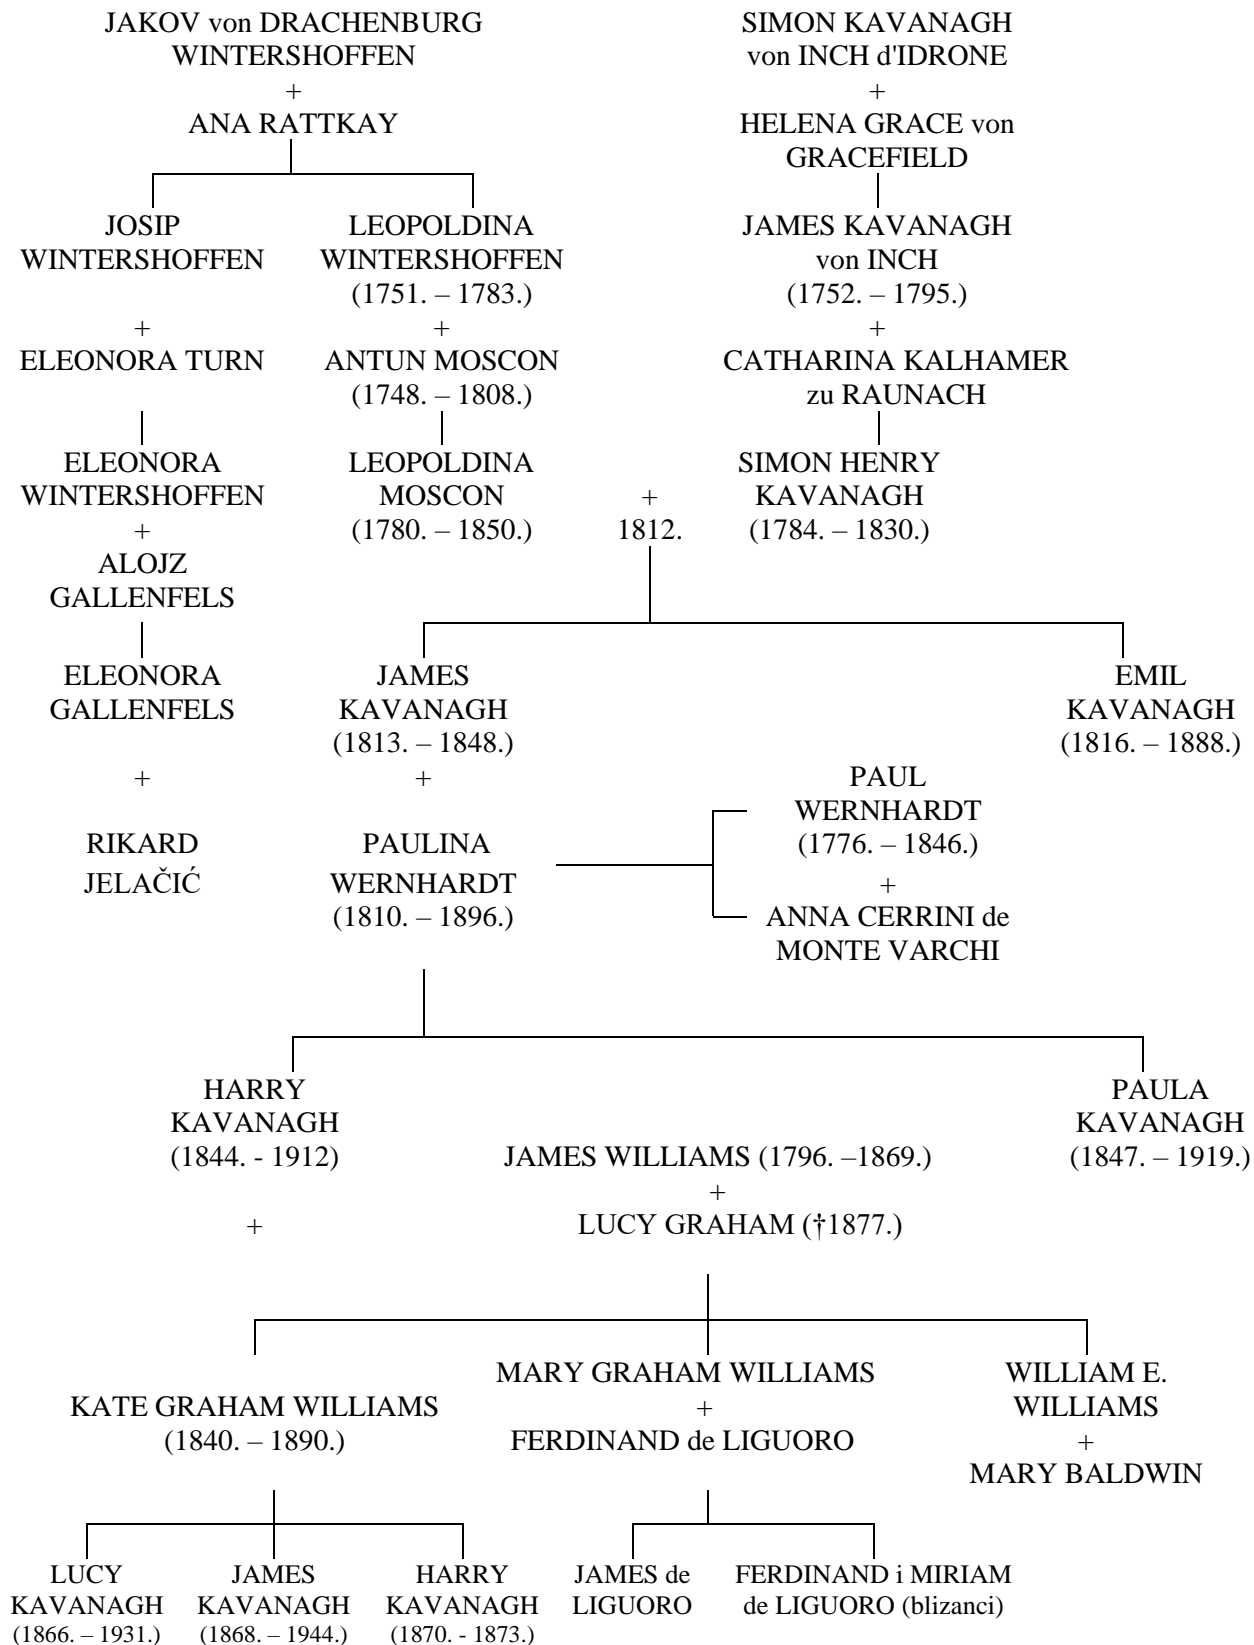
JAKOV von DRACHENBURG WINTERSHOFFEN
+
ANA RATTKAY

SIMON KAVANAGH von INCH d'IDRONE
+
HELENA GRACE von GRACEFIELD

JOSIP WINTERSHOFFEN
+
ELEONORA TURN

LEOPOLDINA WINTERSHOFFEN
(1751. – 1783.)
+
ANTUN MOSCON
(1748. – 1808.)

JAMES KAVANAGH von INCH
(1752. – 1795.)
+
CATHARINA KALHAMER zu RAUNACH

ELEONORA WINTERSHOFFEN
+
ALOJZ GALLENFELS

LEOPOLDINA MOSCON
(1780. – 1850.)

+
1812.

SIMON HENRY KAVANAGH
(1784. – 1830.)

ELEONORA GALLENFELS
+
RIKARD JELAČIĆ

JAMES KAVANAGH
(1813. – 1848.)
+
PAULINA WERNHARDT
(1810. – 1896.)

EMIL KAVANAGH
(1816. – 1888.)

PAUL WERNHARDT
(1776. – 1846.)
+
ANNA CERRINI de MONTE VARCHI

HARRY KAVANAGH
(1844. - 1912)
+

PAULA KAVANAGH
(1847. – 1919.)

JAMES WILLIAMS (1796. –1869.)
+
LUCY GRAHAM (†1877.)

KATE GRAHAM WILLIAMS
(1840. – 1890.)

MARY GRAHAM WILLIAMS
+
FERDINAND de LIGUORO

WILLIAM E. WILLIAMS
+
MARY BALDWIN

LUCY KAVANAGH
(1866. – 1931.)

JAMES KAVANAGH
(1868. – 1944.)

HARRY KAVANAGH
(1870. - 1873.)

JAMES de LIGUORO

FERDINAND i MIRIAM de LIGUORO (blizanci)